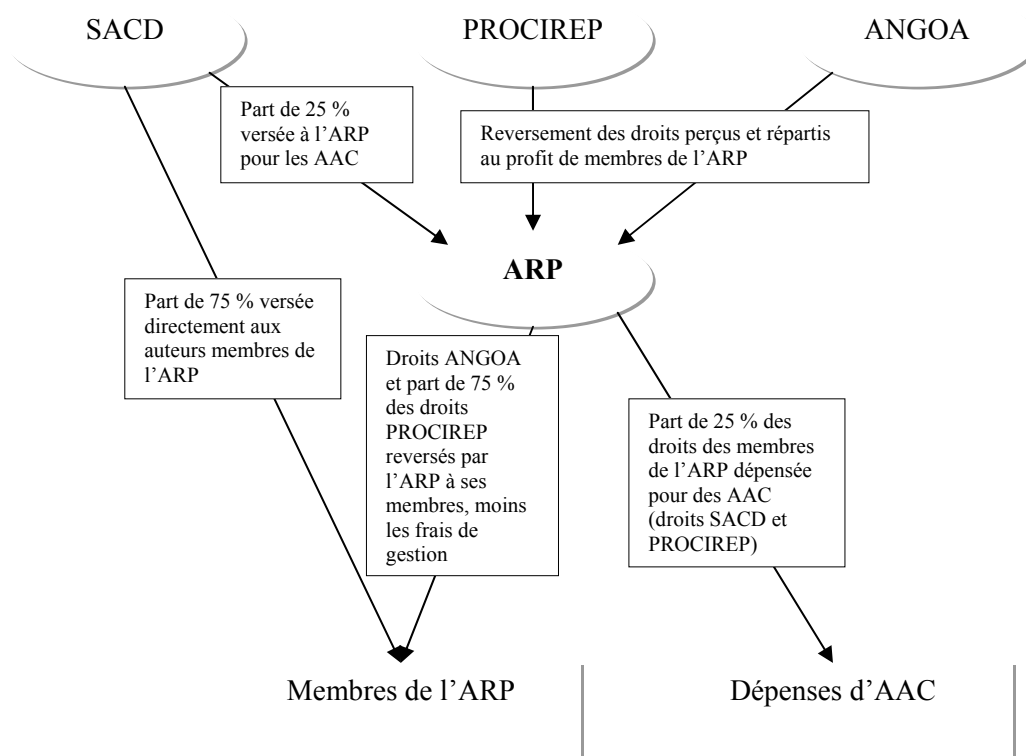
SACD

PROCIREP

ANGOA

Part de 25 % versée à l'ARP pour les AAC

Reversement des droits perçus et répartis au profit de membres de l'ARP

ARP

Part de 75 % versée directement aux auteurs membres de l'ARP

Droits ANGOA et part de 75 % des droits PROCIREP reversés par l'ARP à ses membres, moins les frais de gestion

Part de 25 % des droits des membres de l'ARP dépensée pour des AAC (droits SACD et PROCIREP)

Membres de l'ARP

Dépenses d'AAC